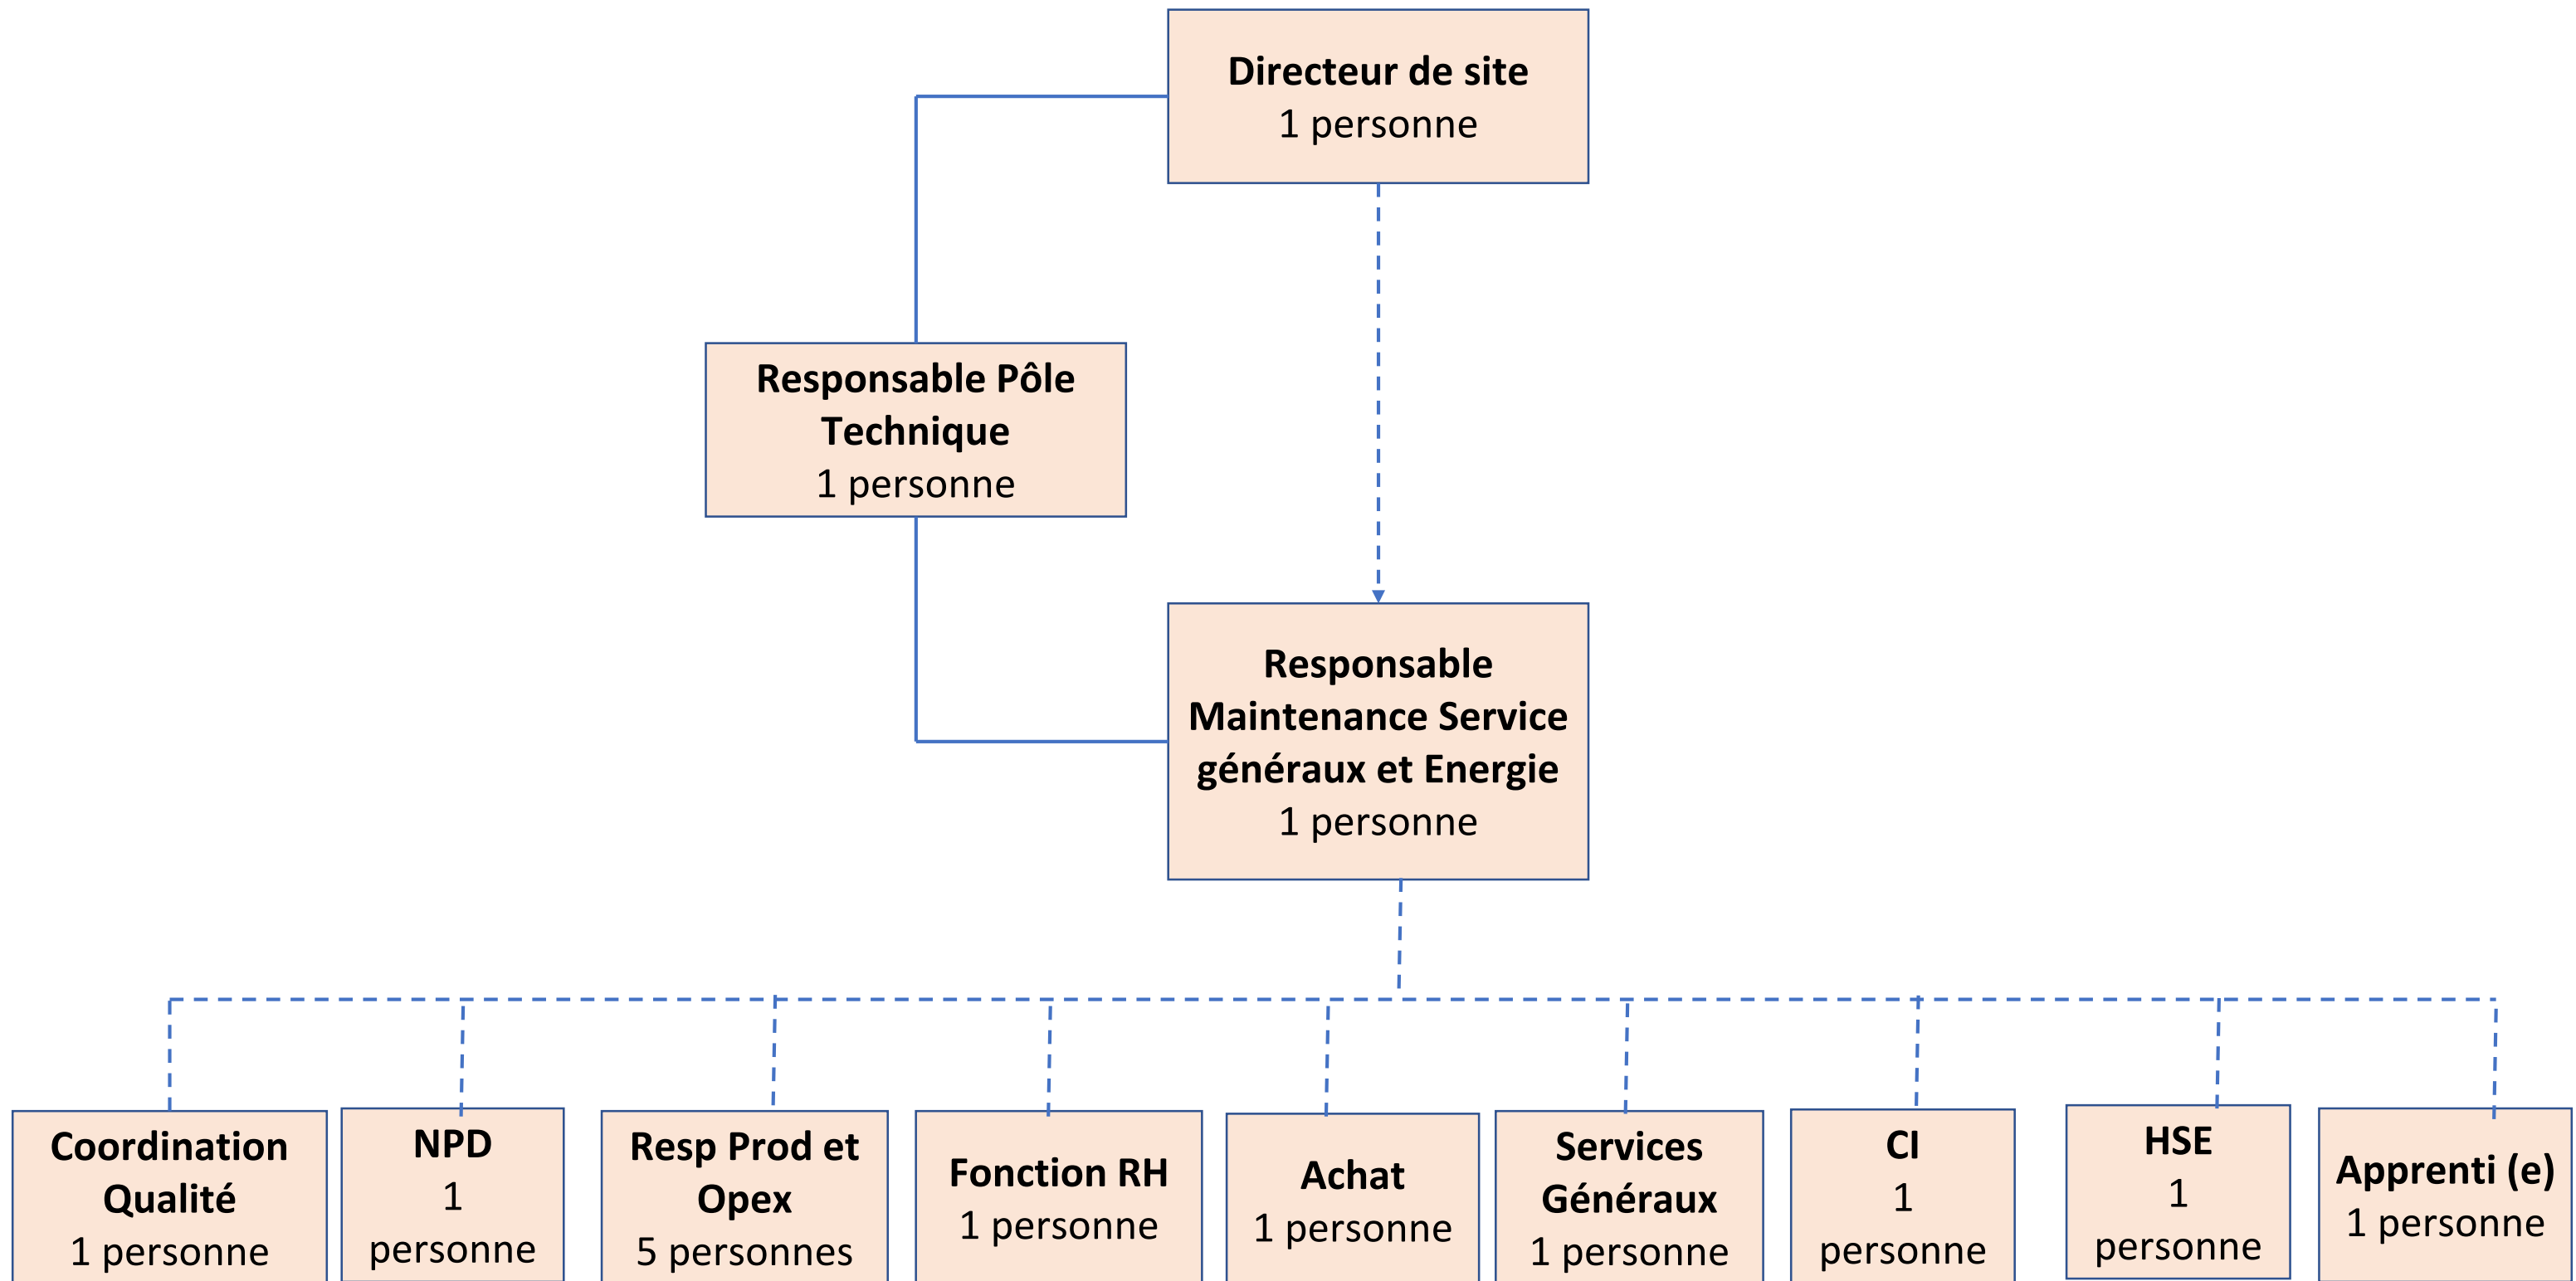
Directeur de site
1 personne

Responsable Pôle Technique
1 personne

Responsable Maintenance Service généraux et Energie
1 personne

Coordination Qualité
1 personne

NPD
1
personne

Resp Prod et Opex
5 personnes

Fonction RH
1 personne

Achat
1 personne

Services Généraux
1 personne

CI
1
personne

HSE
1
personne

Apprenti (e)
1 personne